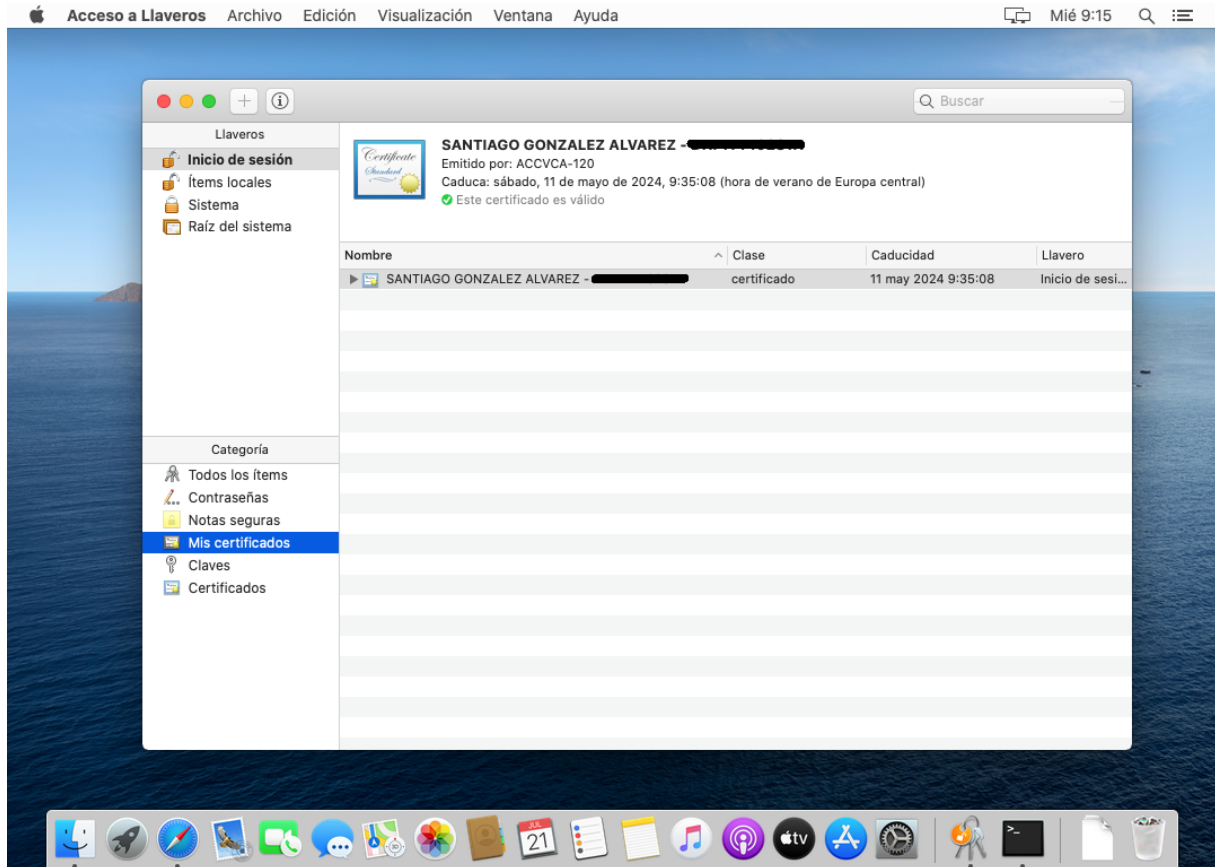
Acceso a Llaveros Archivo Edición Visualización Ventana Ayuda

Mié 9:15

Buscar

Llaveros
Inicio de sesión
Ítems locales
Sistema
Raíz del sistema

Certificate Standard

SANTIAGO GONZALEZ ALVAREZ - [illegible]
Emitido por: ACCVCA-120
Caduca: sábado, 11 de mayo de 2024, 9:35:08 (hora de verano de Europa central)
Este certificado es válido

| Nombre | Clase | Caducidad | Llavero |
|---|---|---|---|
| SANTIAGO GONZALEZ ALVAREZ - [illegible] | certificado | 11 may 2024 9:35:08 | Inicio de sesi... |

Categoría
Todos los ítems
Contraseñas
Notas seguras
Mis certificados
Claves
Certificados

JUL
21
tv